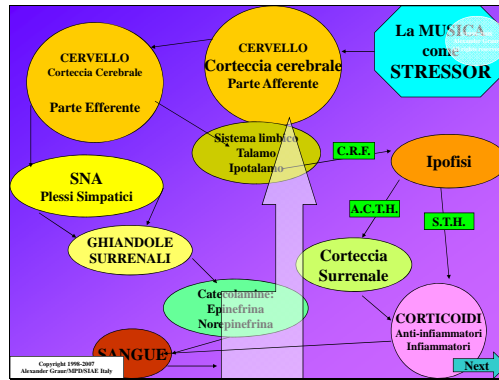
La MUSICA come STRESSOR

CERVELLO
Corteccia cerebrale
Parte Afferente

CERVELLO
Corteccia Cerebrale
Parte Efferente

Sistema limbico
Talamo
Ipotalamo

C.R.F.

Ipofisi

SNA
Plessi Simpatici

GHIANDOLE SURRENALI

A.C.T.H.

S.T.H.

Corteccia Surrenale

Catecolamine:
Epinefrina
Norepinefrina

CORTICOIDI
Anti-infiammatori
Infiammatori

SANGUE

Copyright 1998-2007
Alexander Grauer/MPD/SIAE Italy

Next